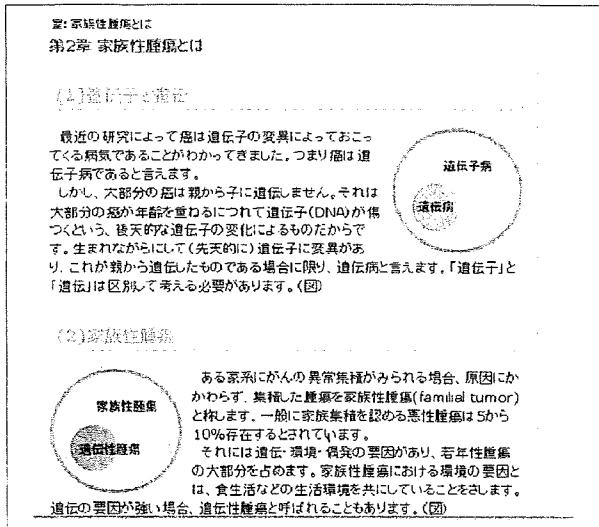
章:家族性腫瘍とは
第2章 家族性腫瘍とは

(1)遺伝子と遺伝

最近の研究によって癌は遺伝子の変異によっておこってくる病気であることがわかってきました。つまり癌は遺伝子病であると言えます。
しかし、大部分の癌は親から子に遺伝しません。それは大部分の癌が年齢を重ねるにつれて遺伝子(DNA)が傷つくという、後天的な遺伝子の変化によるものだからです。生まれながらにして(先天的に)遺伝子に変異があり、これが親から遺伝したものである場合に限り、遺伝病と言えます。「遺伝子」と「遺伝」は区別して考える必要があります。(図)

遺伝子病

遺伝病

(2)家族性腫瘍

家族性腫瘍

遺伝性腫瘍

ある家系にがんの異常集積がみられる場合、原因にかかわらず、集積した腫瘍を家族性腫瘍(familial tumor)と称します。一般に家族集積を認める悪性腫瘍は5から10%存在するとされています。
それには遺伝・環境・偶発の要因があり、若年性腫瘍の大部分を占めます。家族性腫瘍における環境の要因とは、食生活などの生活環境を共にしていることをさします。遺伝の要因が強い場合、遺伝性腫瘍と呼ばれることもあります。(図)